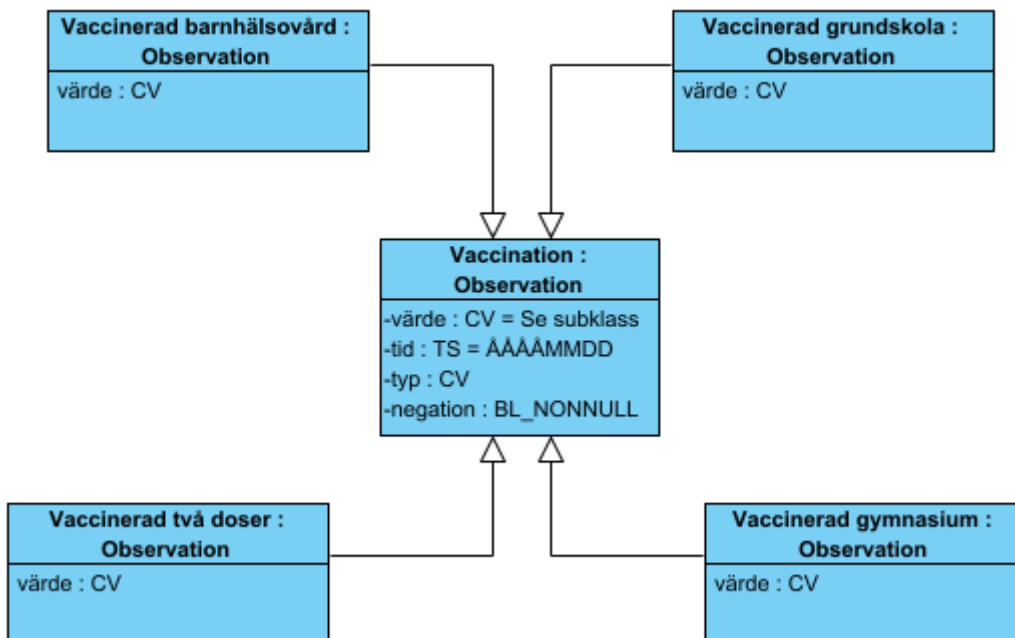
Vaccinerad barnhälsovård : Observation

värde : CV

Vaccinerad grundskola : Observation

värde : CV

Vaccination : Observation

-värde : CV = Se subklass
-tid : TS = ÅÅÅÅMMDD
-typ : CV
-negation : BL_NONNULL

Vaccinerad två doser : Observation

värde : CV

Vaccinerad gymnasium : Observation

värde : CV